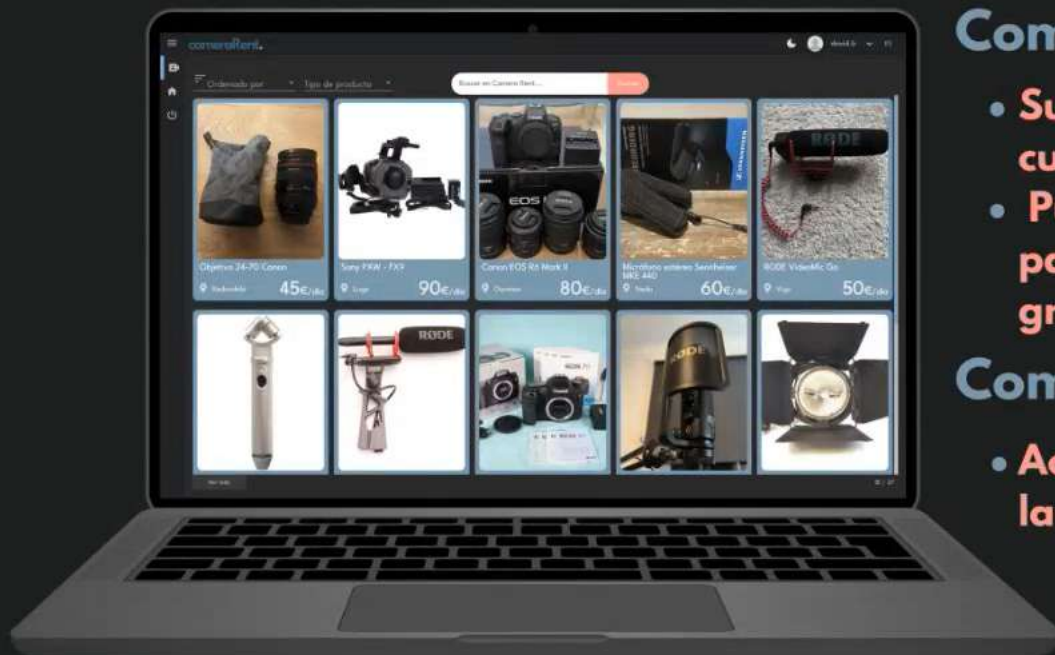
cameraRent.

david.b ES

Ordenado por
Tipo de producto
Buscar en Camera Rent...
Buscar

Objetivo 24-70 Canon
Badalona
45€/día

Sony FXW - FX9
Lugo
90€/día

Canon EOS R6 Mark II
Ourense
80€/día

Micrófono estéreo Sennheiser MKE 440
Noia
60€/día

RODE VideoMic Go
Vigo
50€/día

RODE

RODE

RODE

EOS

Ver más

Com

• Su
cu

• P
pa
gr

Com

• Ac
la